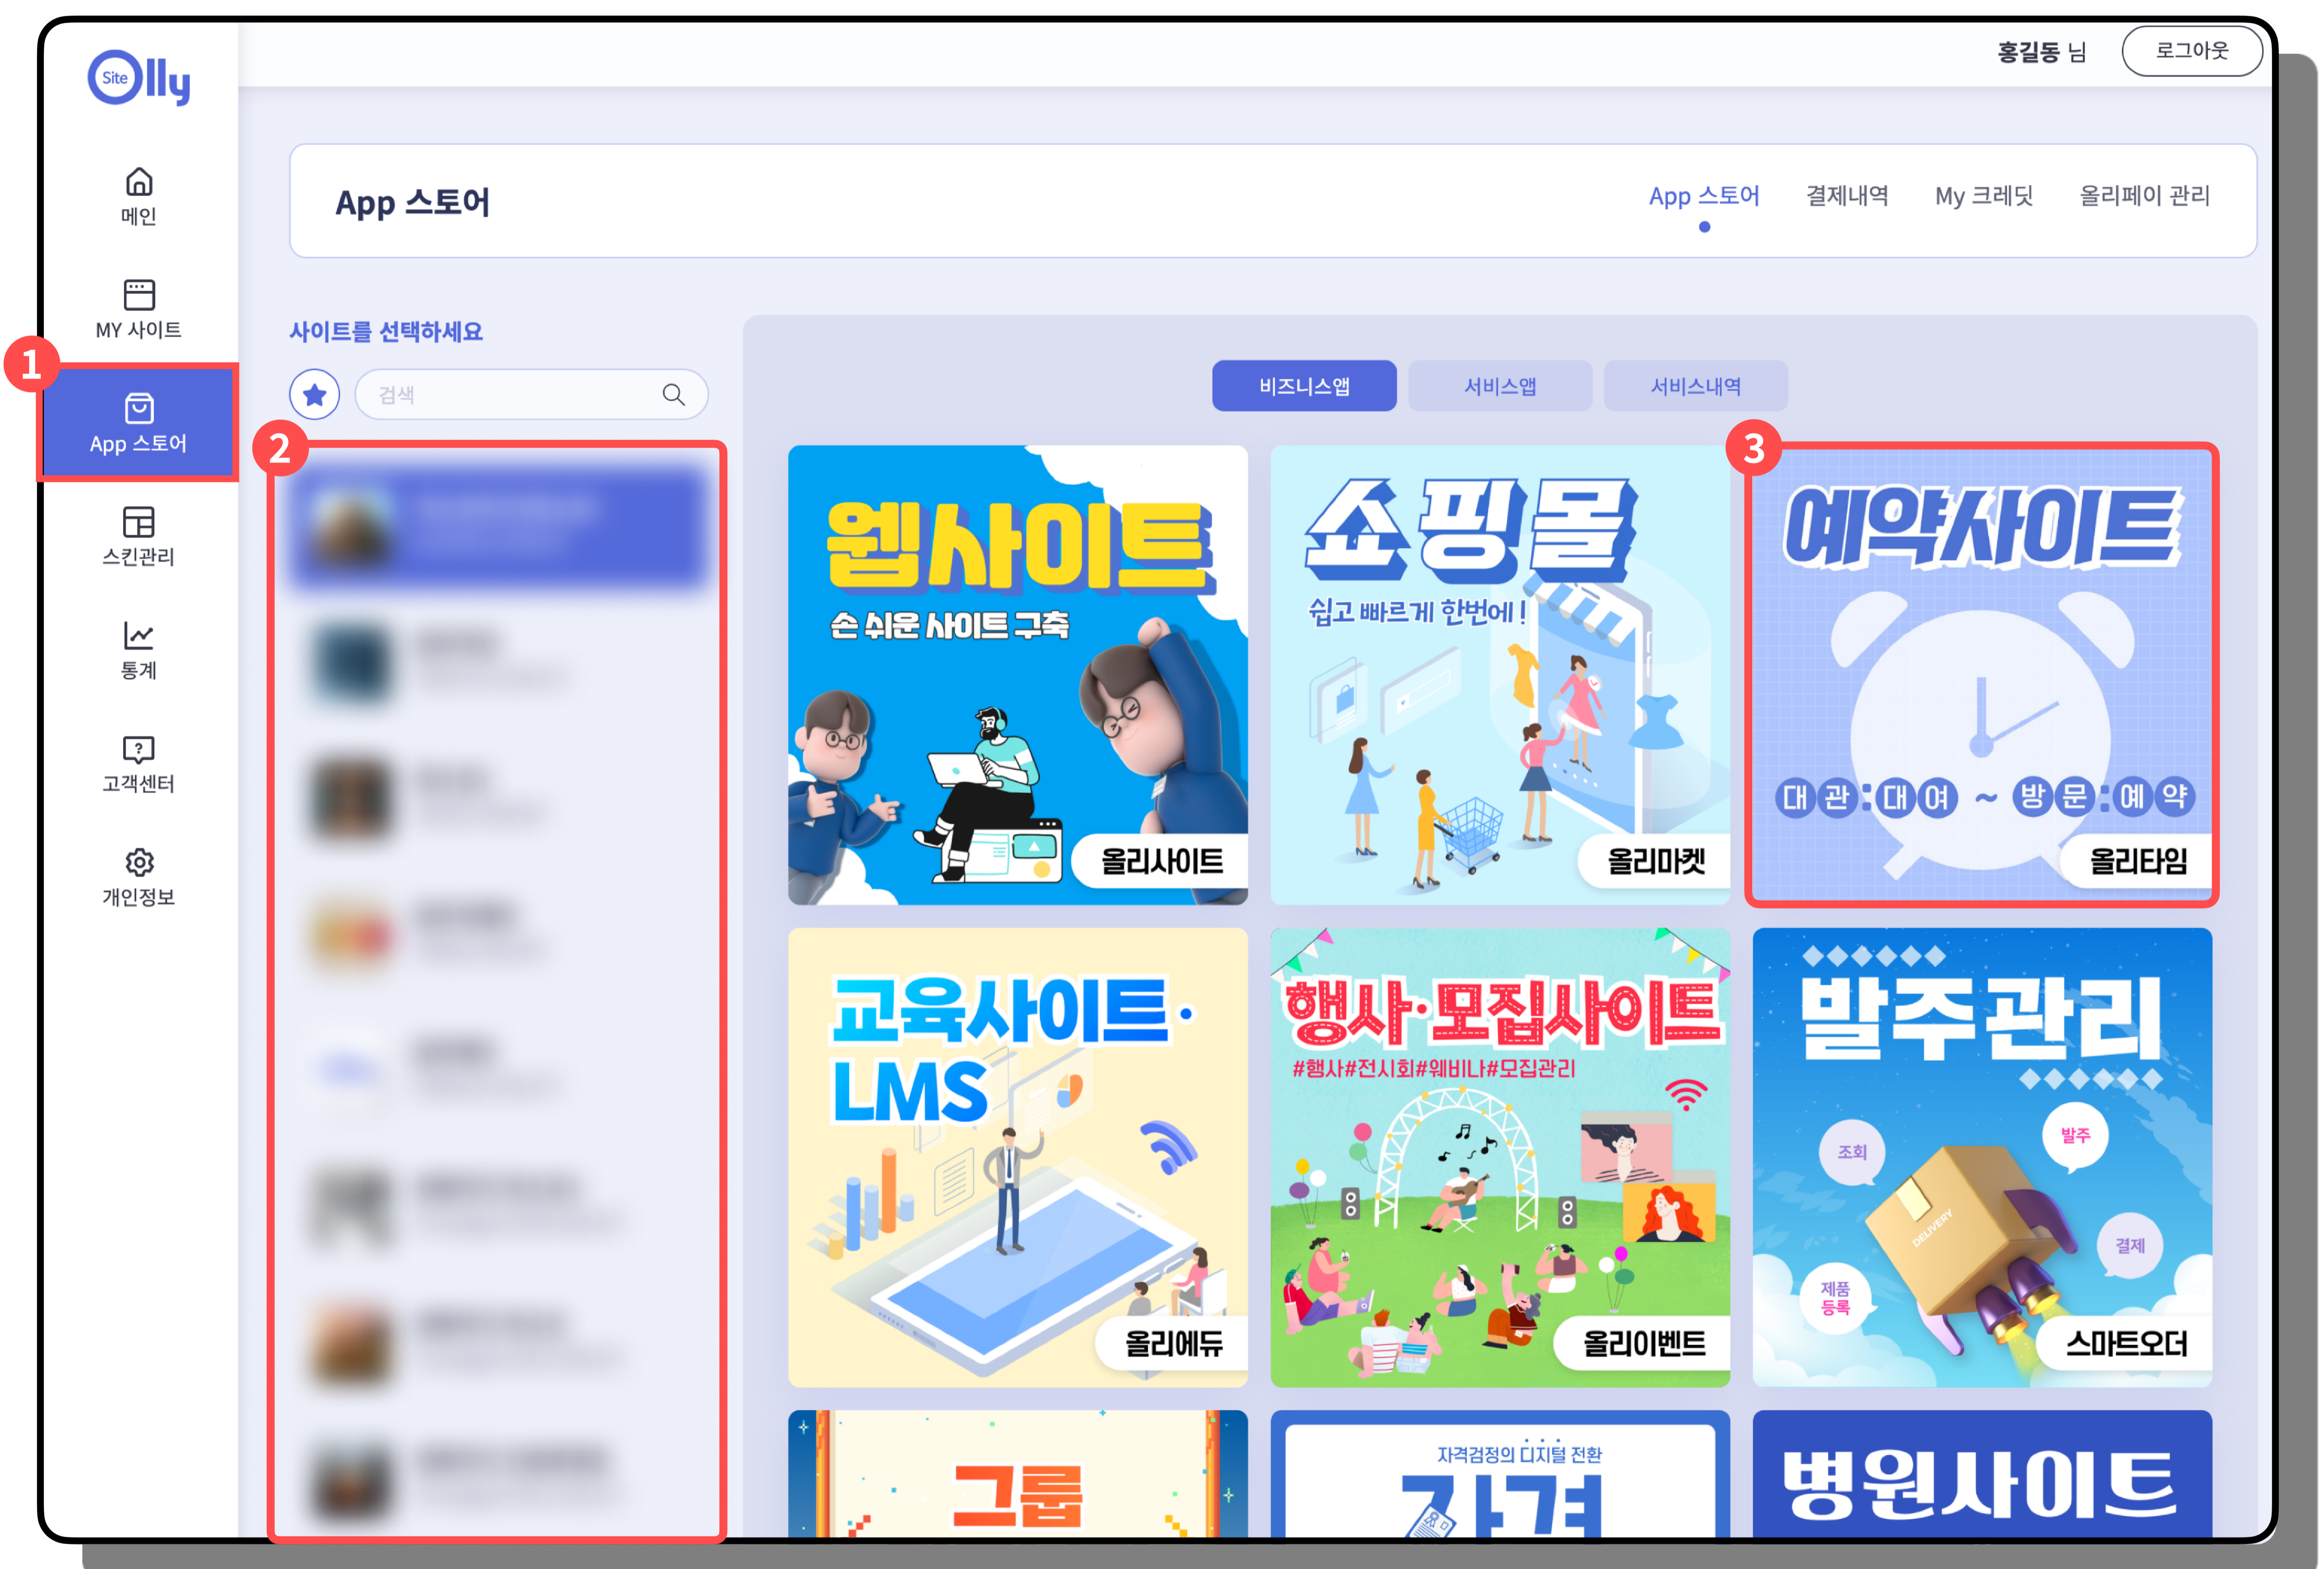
Site Olly

홍길동 님
로그아웃

메인
MY 사이트
1
App 스토어
스킨관리
통계
고객센터
개인정보

App 스토어

App 스토어
결제내역
My 크레딧
올리페이 관리

사이트를 선택하세요

검색

2

비즈니스앱
서비스앱
서비스내역

웹사이트
손 쉬운 사이트 구축
올리사이트

쇼핑몰
쉽고 빠르게 한번에!
올리마켓

3
예약사이트
대관:대여 ~ 방문:예약
올리타임

교육사이트·LMS
올리에듀

행사·모집사이트
#행사#전시회#웨비나#모집관리
올리이벤트

발주관리
조회
발주
결제
제품 등록
DELIVERY
스마트오더

그룹

자격검정의 디지털 전환
자격

병원사이트